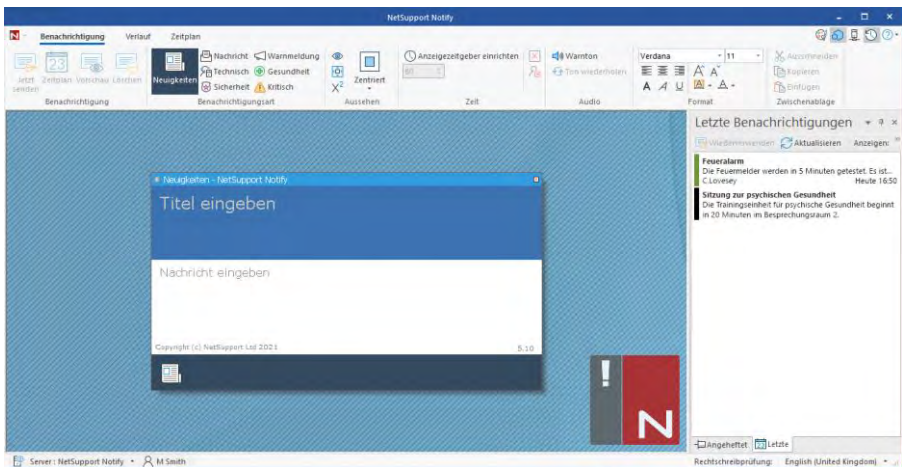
NetSupport Notify

Benachrichtigung Verlauf Zeitplan

Jetzt senden Zeitplan Vorschau Löschen
Benachrichtigung

Neuigkeiten Nachricht Warnmeldung Technisch Gesundheit Sicherheit Kritisch
Benachrichtigungsart

$X^2$ Zentriert
Aussehen

Anzeigezeitgeber einrichten
60
Zeit

Warnton
Ton wiederholen
Audio

Verdana 11
Format

Ausschneiden
Kopieren
Einfügen
Zwischenablage

Neuigkeiten - NetSupport Notify
Titel eingeben

Nachricht eingeben

Copyright (c) NetSupport Ltd 2021 5.10

Letzte Benachrichtigungen
Wiederverwenden Aktualisieren Anzeigen:

Feueralarm
Die Feuermelder werden in 5 Minuten getestet. Es ist...
C.Lovesey Heute 16:50

Sitzung zur psychischen Gesundheit
Die Trainingseinheit für psychische Gesundheit beginnt in 20 Minuten im Besprechungsraum 2.

Angeheftet Letzte

Server: NetSupport Notify M Smith
Rechtschreibprüfung: English (United Kingdom)